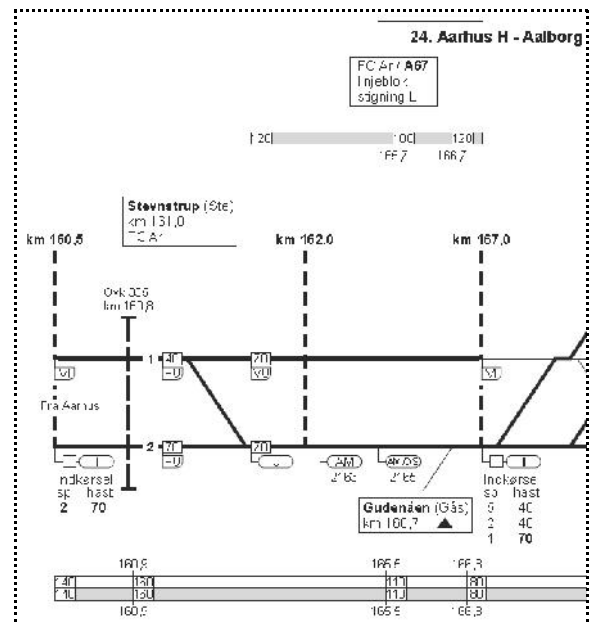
24. Aarhus H - Aalborg

FC Ar / A67
linieblok
signing L

120
100
130
165,7
166,7

Stevnstrup (Ste)
km 161,0
FC Ar

km 160,5
km 162,0
km 167,0

Ovk 305
km 160,8

1
40
70
70
VU
VU
VU
VU

Fra Aarhus

2
70
70
VU
VU

AM
AM OS
162,63
162,66

Indkørsel
sp hast
2 70

Gudenåen (Gås)
km 166,7

Indkørsel
sp hast
3 40
2 40
1 70

160,9
165,5
166,3
140
130
110
80
110
130
110
80
160,9
165,5
166,3